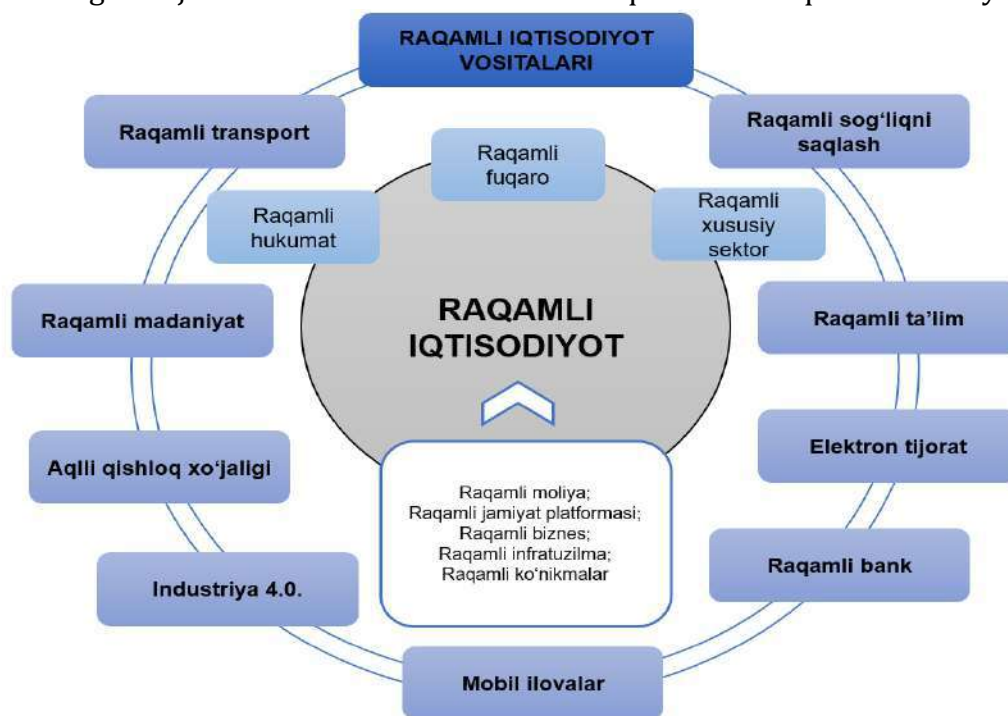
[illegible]

RAQAMLI IQTISODIYOT VOSITALARI

Raqamli transport

Raqamli sog'liqni saqlash

Raqamli fuqaro

Raqamli hukumat

Raqamli xususiy sektor

RAQAMLI IQTISODIYOT

Raqamli madaniyat

Raqamli ta'lim

Elektron tijorat

Aqlli qishloq xo'jaligi

Raqamli moliya;
Raqamli jamiyat platformasi;
Raqamli biznes;
Raqamli infratuzilma;
Raqamli ko'nikmalar

Raqamli bank

Industriya 4.0.

Mobil ilovalar